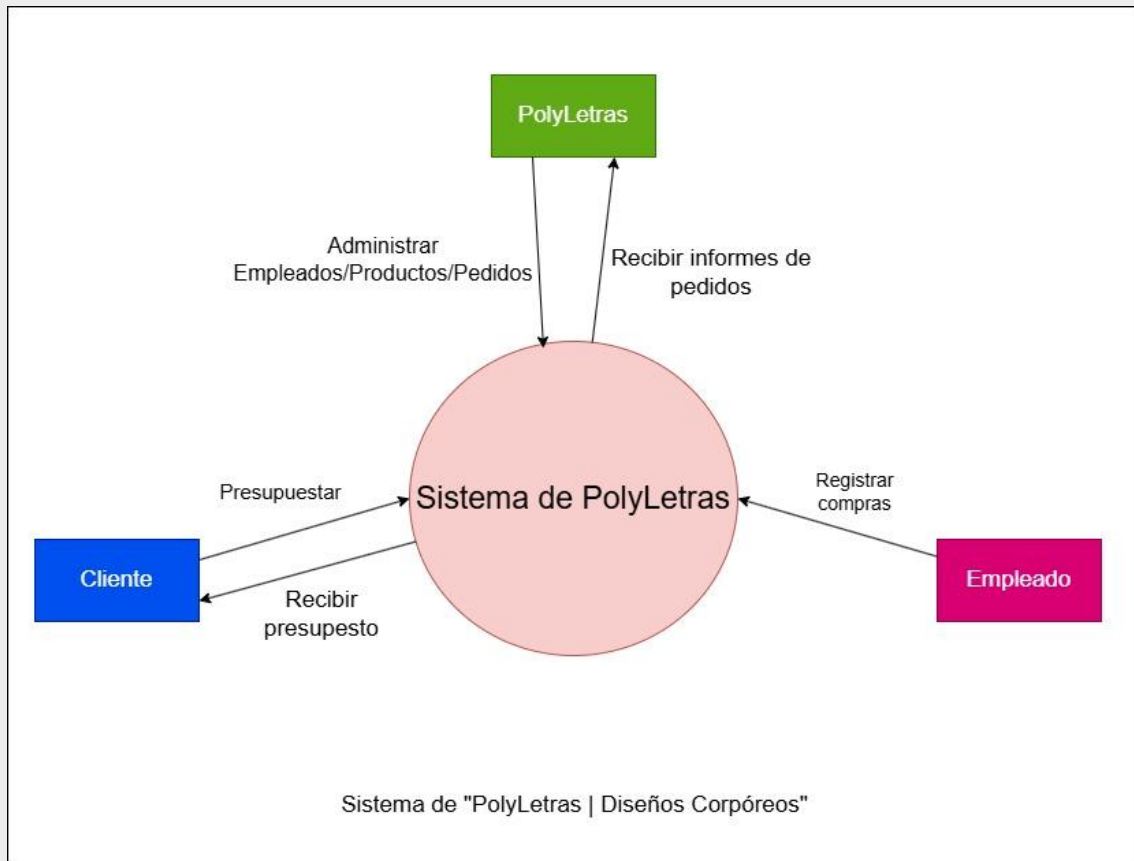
PolyLetras

Administrar
Empleados/Productos/Pedidos

Recibir informes de pedidos

Presupuestar

Sistema de PolyLetras

Registrar compras

Cliente

Recibir presupesto

Empleado

Sistema de "PolyLetras | Diseños Corpóreos"